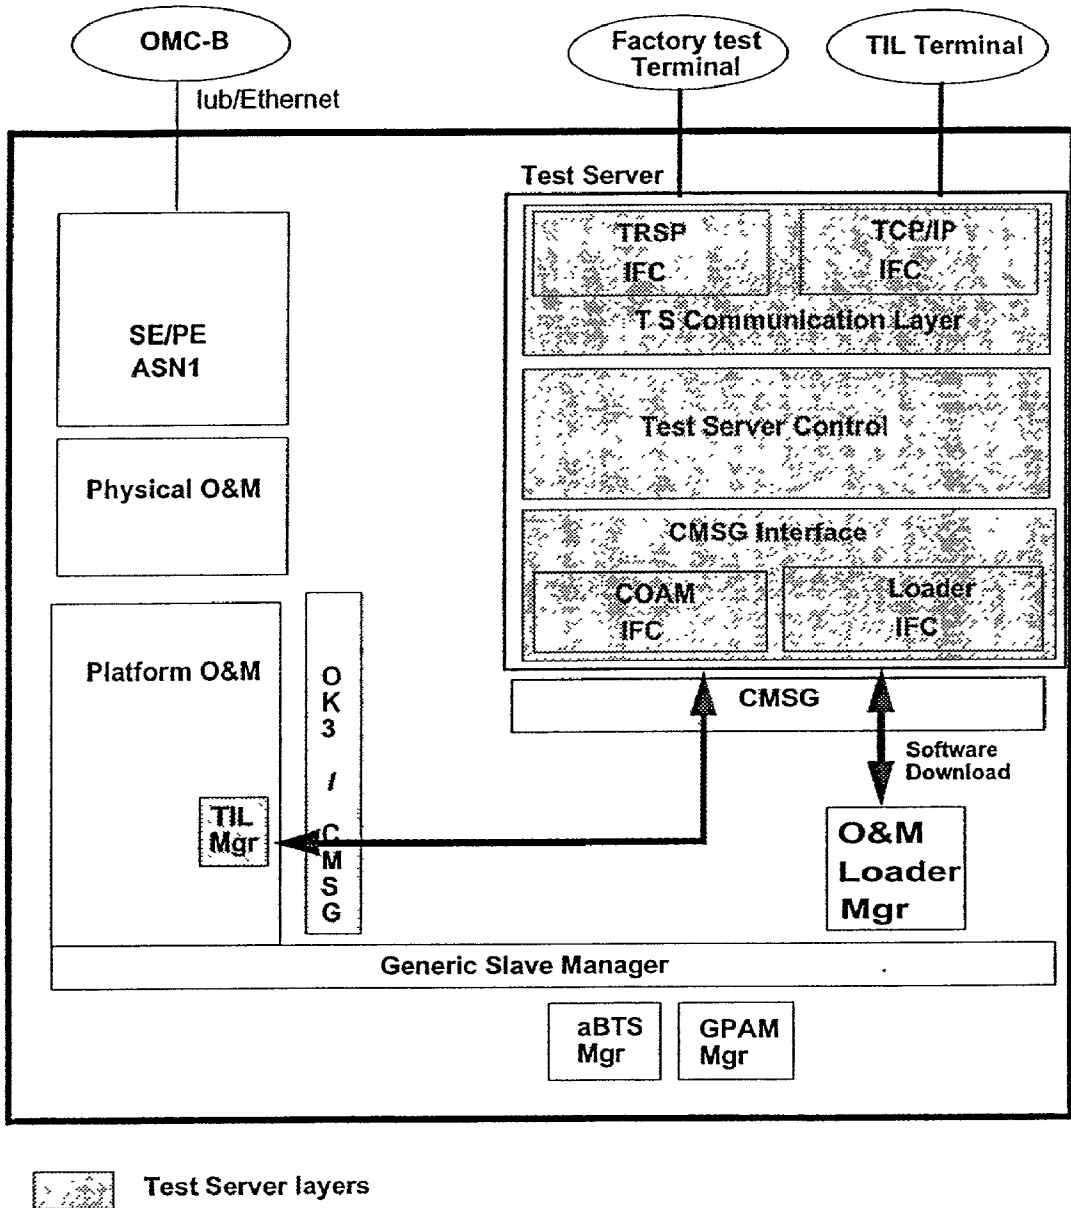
OMC-B

Factory test Terminal

TIL Terminal

Iub/Ethernet

Test Server

TRSP IFC

TCP/IP IFC

T S Communication Layer

SE/PE ASN1

Test Server Control

Physical O&M

CMSG Interface

COAM IFC

Loader IFC

Platform O&M

OK3 / CMSG

CMSG

Software Download

TIL Mgr

O&M Loader Mgr

Generic Slave Manager

aBTS Mgr

GPAM Mgr

Test Server layers